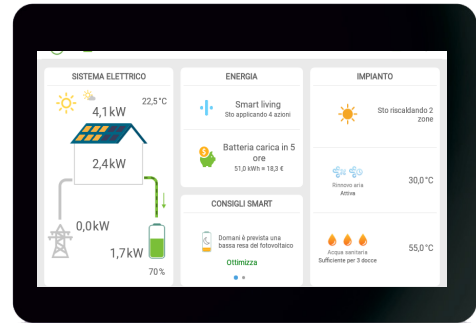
SISTEMA ELETTRICO

4,1kW

22,5°C

2,4kW

0,0kW

1,7kW

70%

ENERGIA

Smart living
Sto applicando 4 azioni

Batteria carica in 5 ore
51,0 kWh = 18,3 €

CONSIGLI SMART

Domani è prevista una bassa resa del fotovoltaico

Ottimizza

IMPIANTO

Sto riscaldando 2 zone

Rinnovo aria
Attiva

30,0°C

Acqua sanitaria
Sufficiente per 3 docce

55,0°C